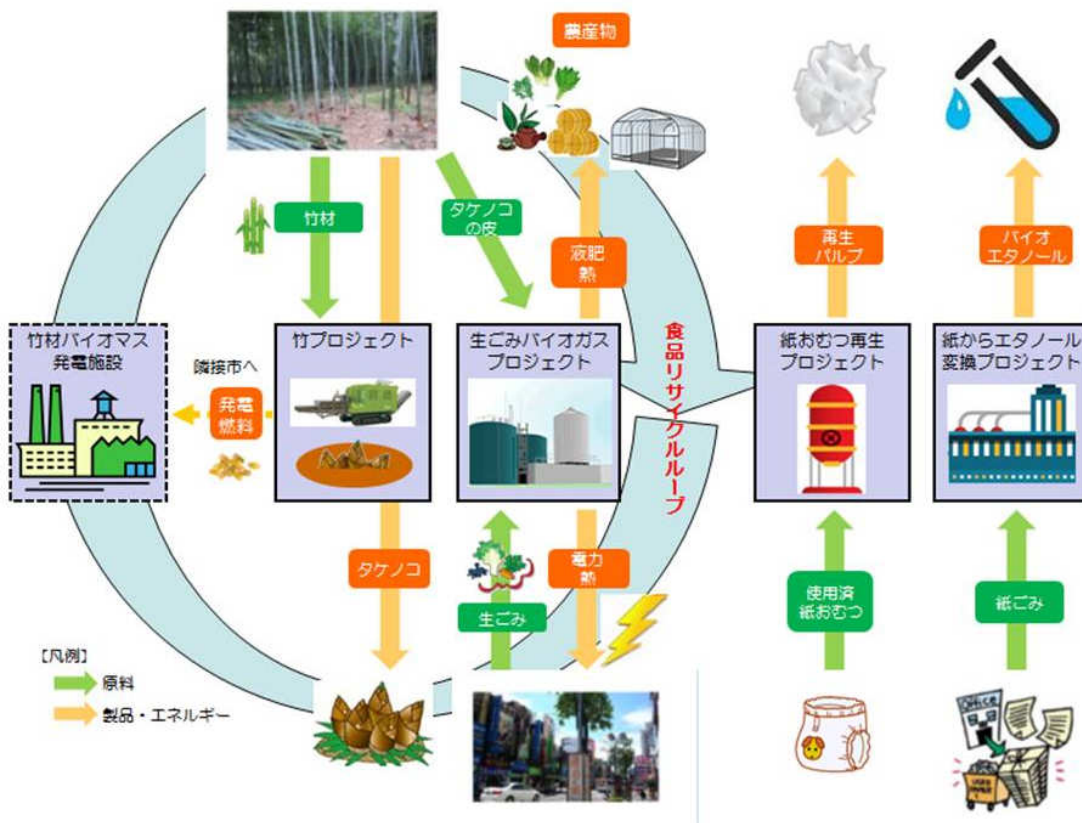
農産物

竹材

タケノコの皮

液肥
熱

再生
パルプ

バイオ
エタノール

竹材バイオマス
発電施設

隣接市へ

発電
燃料

竹プロジェクト

生ごみバイオガス
プロジェクト

食品リサイクルループ

紙おむつ再生
プロジェクト

紙からエタノール
変換プロジェクト

タケノコ

電力
熱

生ごみ

使用済
紙おむつ

紙ごみ

【凡例】
原料
製品・エネルギー